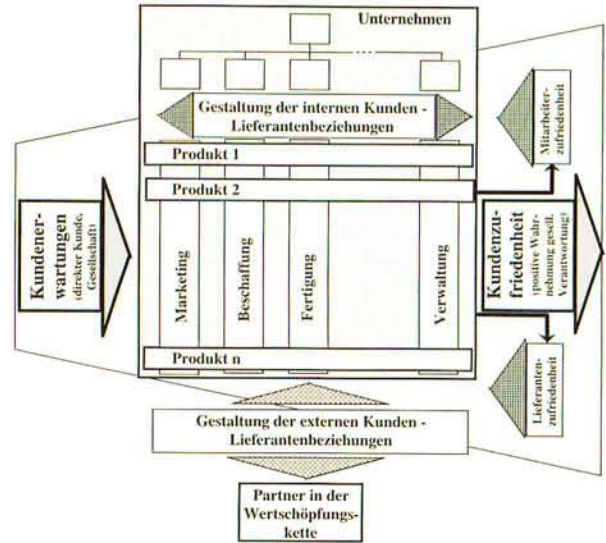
Unternehmen

...

Gestaltung der internen Kunden - Lieferantenbeziehungen

Mitarbeiterzufriedenheit

Produkt 1

Produkt 2

Kundenerwartungen (direkter Kunde, Gesellschaft)

Marketing

Beschaffung

Fertigung

Verwaltung

Kundenzufriedenheit (positive Wahrnehmung gesell. Verantwortung)

Produkt n

Lieferantenzufriedenheit

Gestaltung der externen Kunden - Lieferantenbeziehungen

Partner in der Wertschöpfungskette